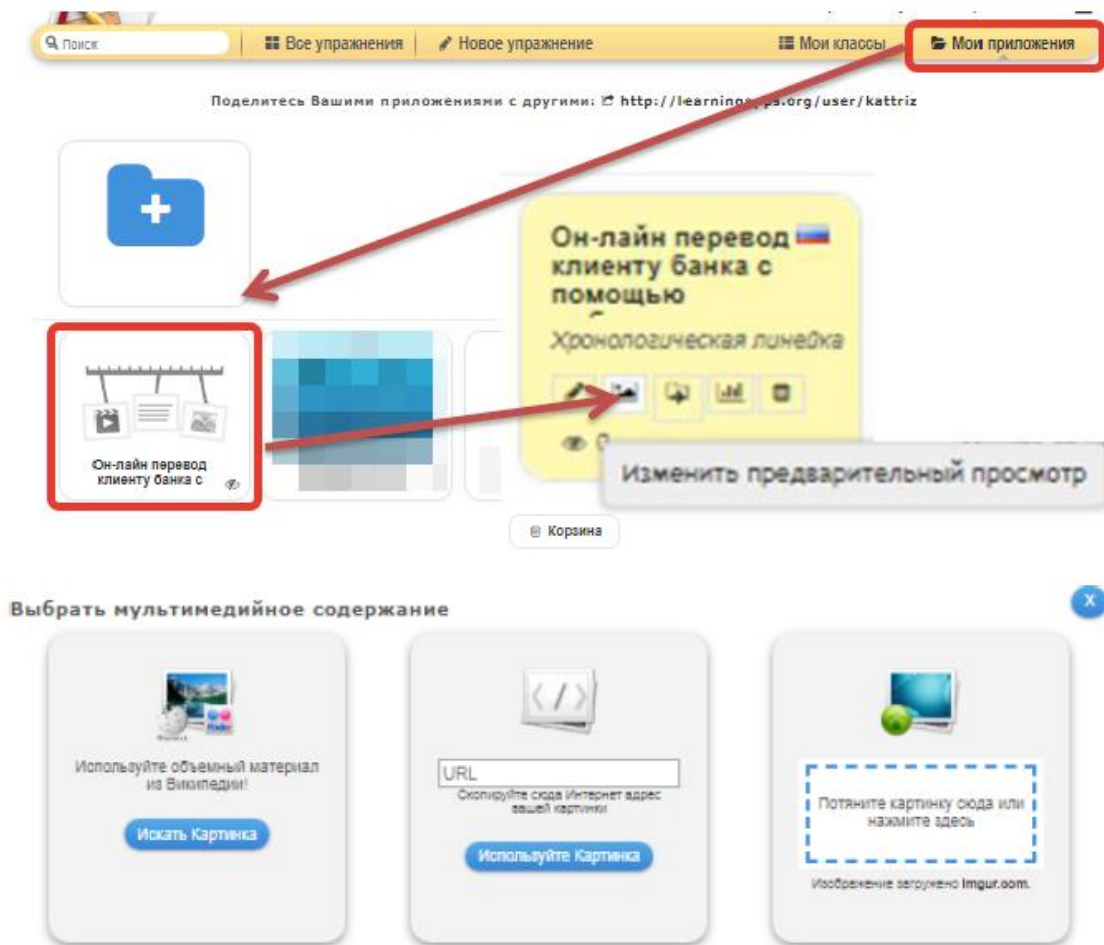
Поиск | Все упражнения | Новое упражнение | Мои классы | Мои приложения

Поделитесь Вашими приложениями с другими: http://learning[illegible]ps.org/user/kattriz

Он-лайн перевод клиенту банка с помощью

Хронологическая линейка

Изменить предварительный просмотр

Он-лайн перевод клиенту банка с

Корзина

Выбрать мультимедийное содержание

X

Используйте объемный материал из Википедии!

Искать Картинка

URL

Скопируйте сюда Интернет адрес вашей картинки

Используйте Картинка

Потяните картинку сюда или нажмите здесь

Изображение загружено imgur.com.